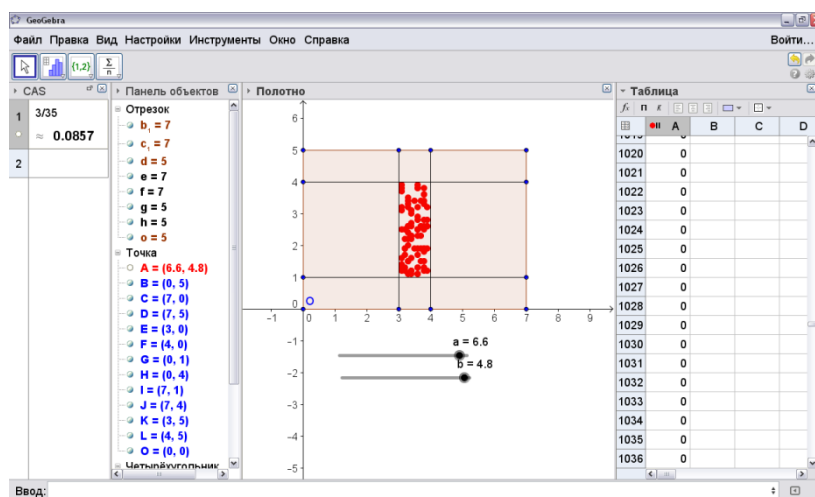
GeoGebra

Файл Правка Вид Настройки Инструменты Окно Справка Войти...

{1,2} Σ n

CAS

1 3/35
≈ 0.0857

2

Панель объектов

Отрезок
$b_1$ = 7
$c_1$ = 7
d = 5
e = 7
f = 7
g = 5
h = 5
o = 5
Точка
A = (6.6, 4.8)
B = (0, 5)
C = (7, 0)
D = (7, 5)
E = (3, 0)
F = (4, 0)
G = (0, 1)
H = (0, 4)
I = (7, 1)
J = (7, 4)
K = (3, 5)
L = (4, 5)
O = (0, 0)
Четырёхугольник

Полотно

6
5
4
3
2
1
0
-1
-2
-3
-4
-5
-1 0 1 2 3 4 5 6 7 8 9

a = 6.6
b = 4.8

Таблица

A B C D

| | A | B | C | D |
|---|---|---|---|---|
| 1020 | 0 | | | |
| 1021 | 0 | | | |
| 1022 | 0 | | | |
| 1023 | 0 | | | |
| 1024 | 0 | | | |
| 1025 | 0 | | | |
| 1026 | 0 | | | |
| 1027 | 0 | | | |
| 1028 | 0 | | | |
| 1029 | 0 | | | |
| 1030 | 0 | | | |
| 1031 | 0 | | | |
| 1032 | 0 | | | |
| 1033 | 0 | | | |
| 1034 | 0 | | | |
| 1035 | 0 | | | |
| 1036 | 0 | | | |

Ввод: